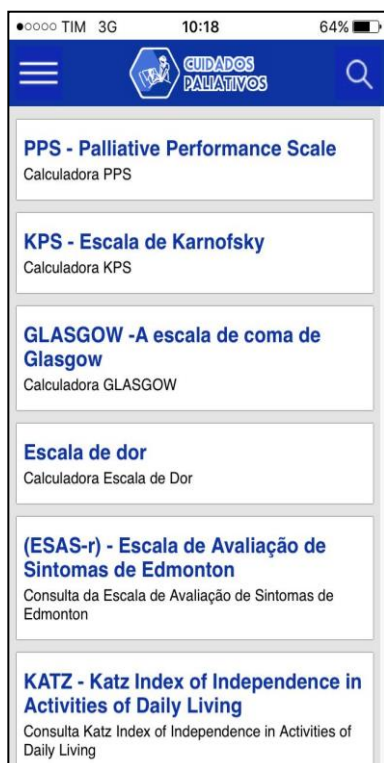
●○○○○ TIM 3G 10:18 64%

CUIDADOS PALIATIVOS

PPS - Palliative Performance Scale
Calculadora PPS

KPS - Escala de Karnofsky
Calculadora KPS

GLASGOW -A escala de coma de Glasgow
Calculadora GLASGOW

Escala de dor
Calculadora Escala de Dor

(ESAS-r) - Escala de Avaliação de Sintomas de Edmonton
Consulta da Escala de Avaliação de Sintomas de Edmonton

KATZ - Katz Index of Independence in Activities of Daily Living
Consulta Katz Index of Independence in Activities of Daily Living